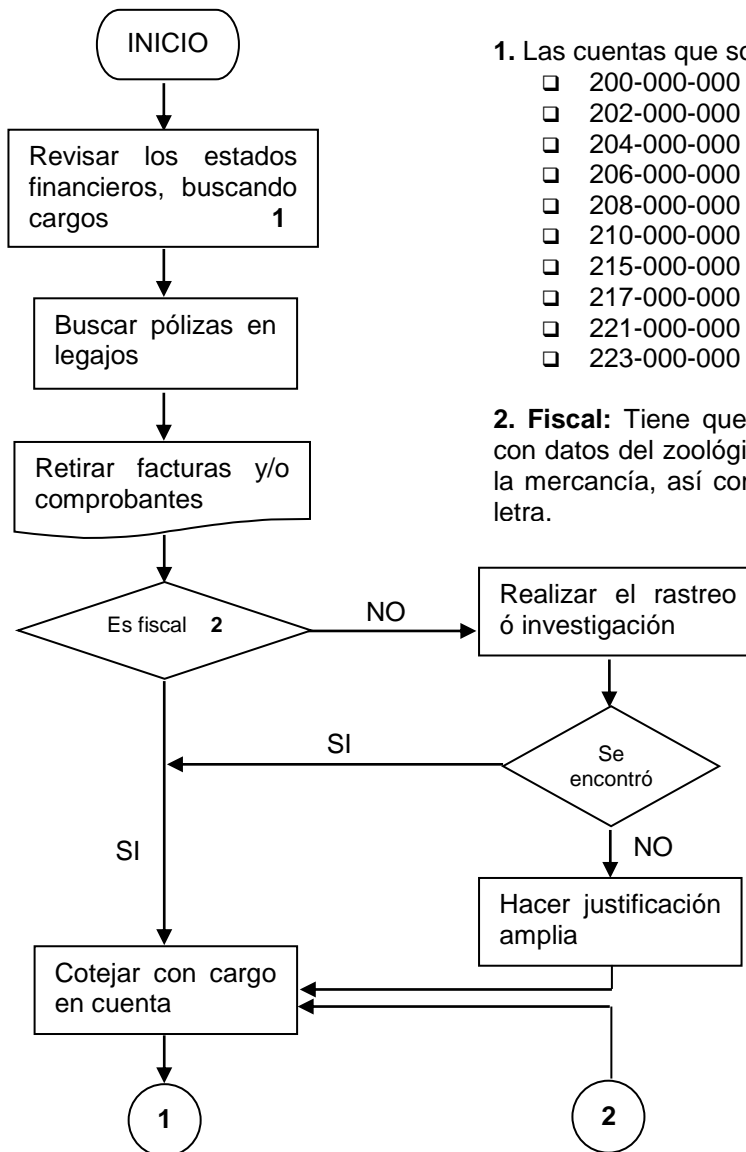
INICIO

Revisar los estados financieros, buscando cargos **1**

Buscar pólizas en legajos

Retirar facturas y/o comprobantes

Es fiscal **2**

NO

SI

SI

Cotejar con cargo en cuenta

1

**1.** Las cuentas que so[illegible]

- 200-000-000
- 202-000-000
- 204-000-000
- 206-000-000
- 208-000-000
- 210-000-000
- 215-000-000
- 217-000-000
- 221-000-000
- 223-000-000

**2. Fiscal:** Tiene que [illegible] con datos del zoológi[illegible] la mercancía, así co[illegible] letra.

Realizar el rastreo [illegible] ó investigación

Se encontró

NO

Hacer justificación amplia

2